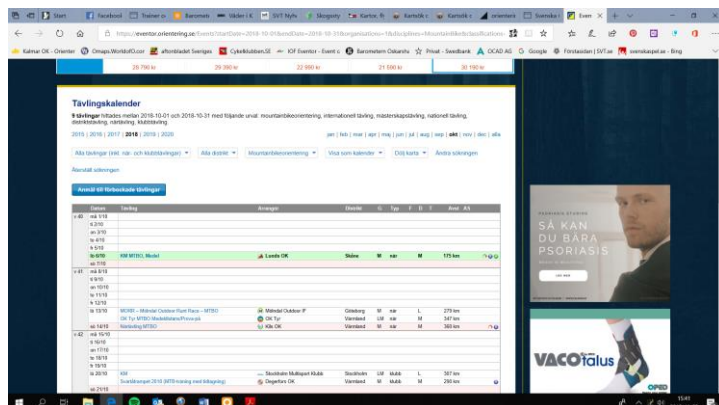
Start | Facebook | Trainer o | Barometr | Väder i K | SVT Nyhe | Skogsmy | Kartor, fr | Kartsök c | Kartsök c | orientera | Svenska | Even ×

https://eventor.orientering.se/Events?startDate=2018-10-01&endDate=2018-10-31&organisations=1&disciplines=MountainBikeClassification

Kalmar OK - Orienter | Omaps.WorldofO.com | #fortidabet Sveriges | Cykelklubben.SE | IOF Eventor - Event o | Barometern Oskarsha | Privat - Swedbank | OCAD AG | Google | Förstasidan | SVT.se | svenskaspel.se - Bing

28 790 kr | 29 390 kr | 22 990 kr | 21 590 kr | 30 190 kr

Tävlingskalender

9 tävlingar hittades mellan 2018-10-01 och 2018-10-31 med följande urval: mountainbikeorientering, internationell tävling, mästerskapstävling, nationell tävling, distriktstävling, närtävling, klubbtävling

2015 | 2016 | 2017 | 2018 | 2019 | 2020

jan | feb | mar | apr | maj | jun | jul | aug | sep | okt | nov | dec | alla

Alla tävlingar (inkl. när- och klubbtävlingar) | Alla distrikt | Mountainbikeorientering | Visa som kalender | Dölj karta | Ändra sökningen

Rensa sökningen

Anmäl till förbokade tävlingar

| | Datum | Tävling | Arrangör | Distrikt | G | Typ | F | D | T | Avst | Aft |
|---|---|---|---|---|---|---|---|---|---|---|---|
| v.40 | må 1/10 | | | | | | | | | | |
| | ti 2/10 | | | | | | | | | | |
| | on 3/10 | | | | | | | | | | |
| | to 4/10 | | | | | | | | | | |
| | fr 5/10 | | | | | | | | | | |
| | lö 6/10 | KM MTBO, Motet | Lunds OK | Skåne | M | När | | M | | 175 km | |
| | sö 7/10 | | | | | | | | | | |
| v.41 | må 8/10 | | | | | | | | | | |
| | ti 9/10 | | | | | | | | | | |
| | on 10/10 | | | | | | | | | | |
| | to 11/10 | | | | | | | | | | |
| | fr 12/10 | | | | | | | | | | |
| | lö 13/10 | MORK – Mölndal Outdoor Rant Race – MTBO | Mölndal Outdoor IF | Göteborg | M | När | | L | | 279 km | |
| | | OK Tyr MTBO Medeltiden/Prova på | OK Tyr | Värmland | UM | När | | M | | 347 km | |
| | sö 14/10 | Närtävling MTBO | Kils OK | Värmland | M | När | | M | | 369 km | |
| v.42 | må 15/10 | | | | | | | | | | |
| | ti 16/10 | | | | | | | | | | |
| | on 17/10 | | | | | | | | | | |
| | to 18/10 | | | | | | | | | | |
| | fr 19/10 | | | | | | | | | | |
| | lö 20/10 | KM | Stockholm Multisport Klubb | Stockholm | UM | Klubb | | L | | 387 km | |
| | | Svartbäcksrgot 2018 (MTB-träning med tidtagning) | Degerfors OK | Värmland | M | När | | M | | 290 km | |
| | sö 21/10 | | | | | | | | | | |

SÅ KAN DU BÄRA PSORIASIS

VACOtalus

OPED

15:41